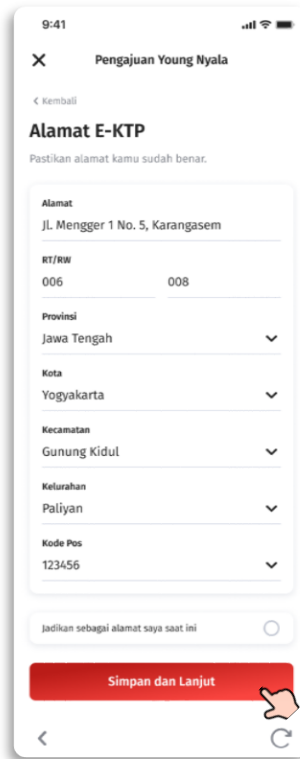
9:41

Pengajuan Young Nyala

‹ Kembali

Alamat E-KTP

Pastikan alamat kamu sudah benar.

Alamat
Jl. Mengger 1 No. 5, Karangasem

RT/RW
006
008

Provinsi
Jawa Tengah

Kota
Yogyakarta

Kecamatan
Gunung Kidul

Kelurahan
Paliyan

Kode Pos
123456

Jadikan sebagai alamat saya saat ini

Simpan dan Lanjut